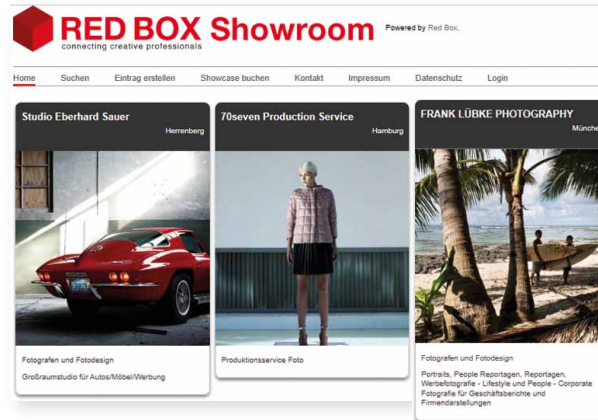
RED BOX Showroom
connecting creative professionals
Powered by Red Box.

Home Suchen Eintrag erstellen Showcase buchen Kontakt Impressum Datenschutz Login

Studio Eberhard Sauer
Herrenberg

Fotografen und Fotodesign

Großraumstudio für Autos/Möbel/Werbung

70seven Production Service
Hamburg

Produktionsservice Foto

FRANK LÜBKE PHOTOGRAPHY
Münche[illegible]

Fotografen und Fotodesign

Portraits, People Reportagen, Reportagen, Werbefotografie - Lifestyle und People - Corporate Fotografie für Geschäftsberichte und Firmendarstellungen